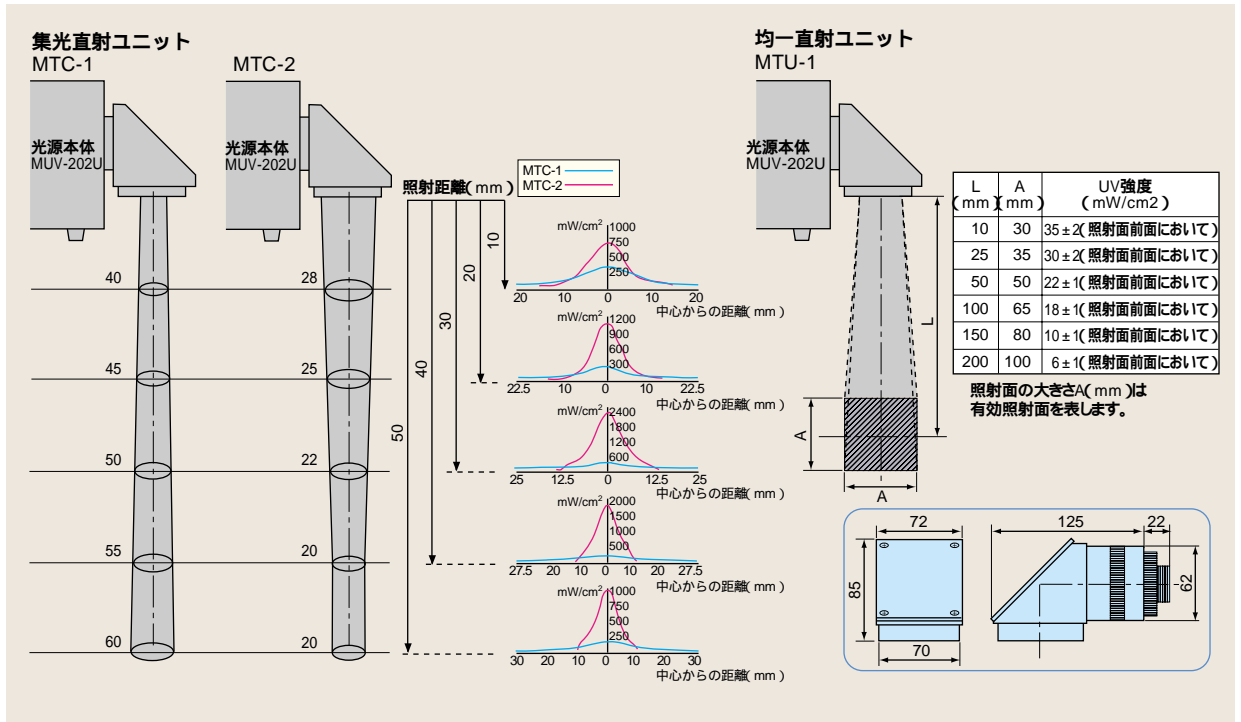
集光直射ユニット
MTC-1

MTC-2

光源本体
MUV-202U

光源本体
MUV-202U

40
45
50
55
60

28
25
22
20
20

照射距離(mm)
10
20
30
40
50

MTC-1
MTC-2

mW/cm$^2$ 1000
750
500
250
20 10 0 10 20
中心からの距離(mm)

mW/cm$^2$ 1200
900
600
300
22.5 10 0 10 22.5
中心からの距離(mm)

mW/cm$^2$ 2400
1800
1200
600
25 12.5 0 12.5 25
中心からの距離(mm)

mW/cm$^2$ 2000
1500
1000
500
27.5 20 10 0 10 20 27.5
中心からの距離(mm)

mW/cm$^2$ 1000
750
500
250
30 20 10 0 10 20 30
中心からの距離(mm)

均一直射ユニット
MTU-1

光源本体
MUV-202U

L
A
A

| L (mm) | A (mm) | UV強度 (mW/cm2) |
|---|---|---|
| 10 | 30 | 35±2(照射面前面において) |
| 25 | 35 | 30±2(照射面前面において) |
| 50 | 50 | 22±1(照射面前面において) |
| 100 | 65 | 18±1(照射面前面において) |
| 150 | 80 | 10±1(照射面前面において) |
| 200 | 100 | 6±1(照射面前面において) |

照射面の大きさA(mm)は
有効照射面を表します。

72
85
70
125
22
62